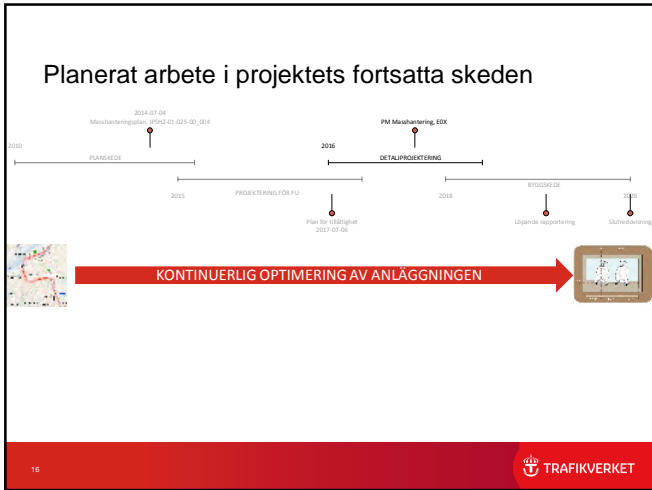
Planerat arbete i projektets fortsatta skeden

2014-07-04
Masshanteringsplan, JPSH2-01-025-00_004

PM Masshantering, E0X

2010

PLANSKEDE

2016

DETALJPROJEKTERING

2015

PROJEKTERING FÖR FU

2018

BYGGSKEDE

2028

Plan för tillåtlighet
2017-07-06

Löpande rapportering

Slutredovisning

KONTINUERLIG OPTIMERING AV ANLÄGGNINGEN

16

TRAFIKVERKET